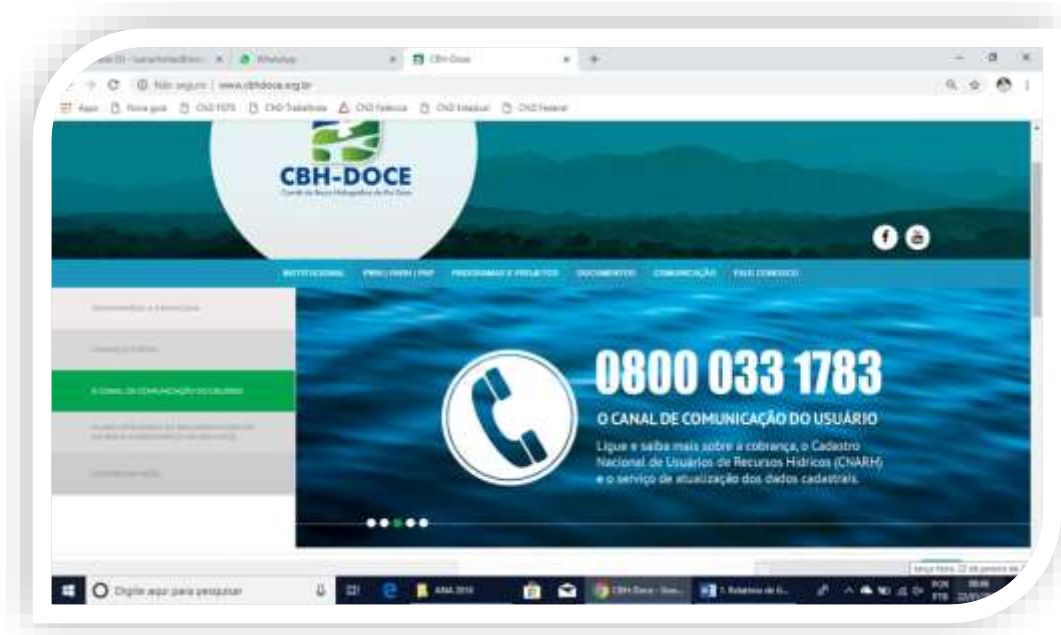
WhatsApp
CBH-Doce
Não seguro | www.cbhdoce.org.br
Apps
Nova guia
CND FGTS
CND Trabalhista
CND Federal
CND Estadual
CND Federal

CBH-DOCE
Comitê da Bacia Hidrográfica do Rio Doce

INSTITUCIONAL
PIRH | PARH | PAP
PROGRAMAS E PROJETOS
DOCUMENTOS
COMUNICAÇÃO
FALE CONOSCO

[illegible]
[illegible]
O CANAL DE COMUNICAÇÃO DO USUÁRIO
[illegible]
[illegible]

0800 033 1783
O CANAL DE COMUNICAÇÃO DO USUÁRIO
Ligue e saiba mais sobre a cobrança, o Cadastro Nacional de Usuários de Recursos Hídricos (CNARH) e o serviço de atualização dos dados cadastrais.

Digite aqui para pesquisar
ANA 2019
CBH-Doce - Goo...
1. Relatório de G...
POR
PTB